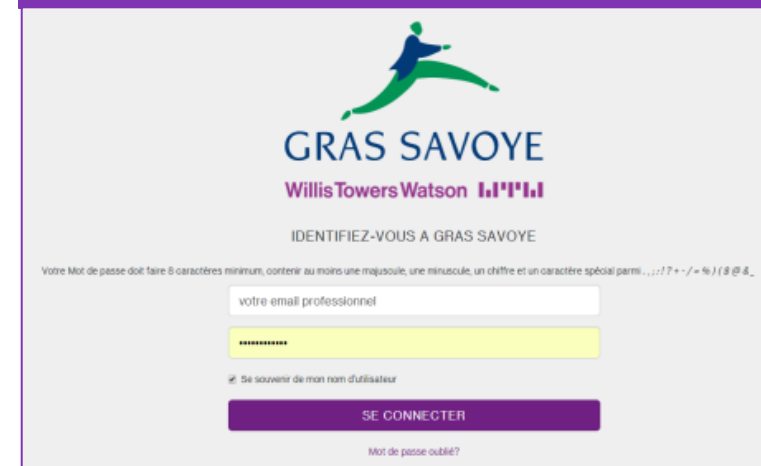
GRAS SAVOYE

WillisTowersWatson

IDENTIFIEZ-VOUS A GRAS SAVOYE

Votre Mot de passe doit faire 8 caractères minimum, contenir au moins une majuscule, une minuscule, un chiffre et un caractère spécial parmi . , ; : ! ? + - / = % ) ( $ @ & _

votre email professionnel

••••••••••••••

Se souvenir de mon nom d'utilisateur

SE CONNECTER

Mot de passe oublié?